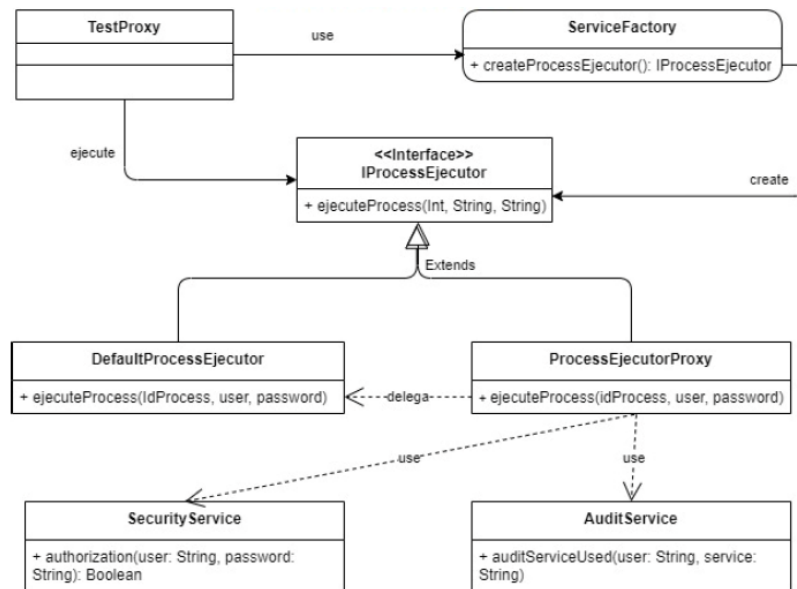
TestProxy

use

ServiceFactory

+ createProcessEjecutor(): IProcessEjecutor

ejecute

<<Interface>>
IProcessEjecutor

+ ejecuteProcess(Int, String, String)

create

Extends

DefaultProcessEjecutor

+ ejecuteProcess(IdProcess, user, password)

delega

ProcessEjecutorProxy

+ ejecuteProcess(idProcess, user, password)

use

use

SecurityService

+ authorization(user: String, password: String): Boolean

AuditService

+ auditServiceUsed(user: String, service: String)